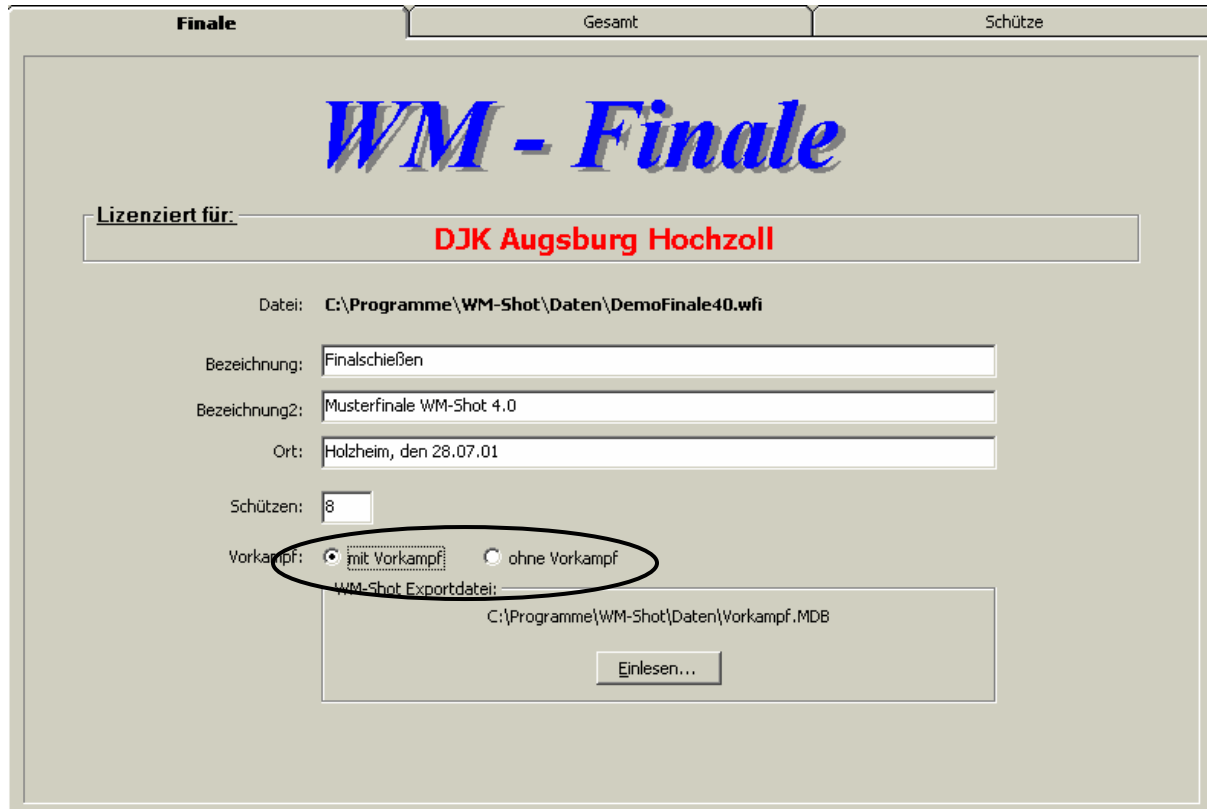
Finale | Gesamt | Schütze

WM - Finale

Lizenziert für:
DJK Augsburg Hochzoll

Datei: C:\Programme\WM-Shot\Daten\DemoFinale40.wfi

Bezeichnung: Finalschießen

Bezeichnung2: Musterfinale WM-Shot 4.0

Ort: Holzheim, den 28.07.01

Schützen: 8

Vorkampf: mit Vorkampf ohne Vorkampf

WM-Shot Exportdatei:
C:\Programme\WM-Shot\Daten\Vorkampf.MDB

Einlesen...